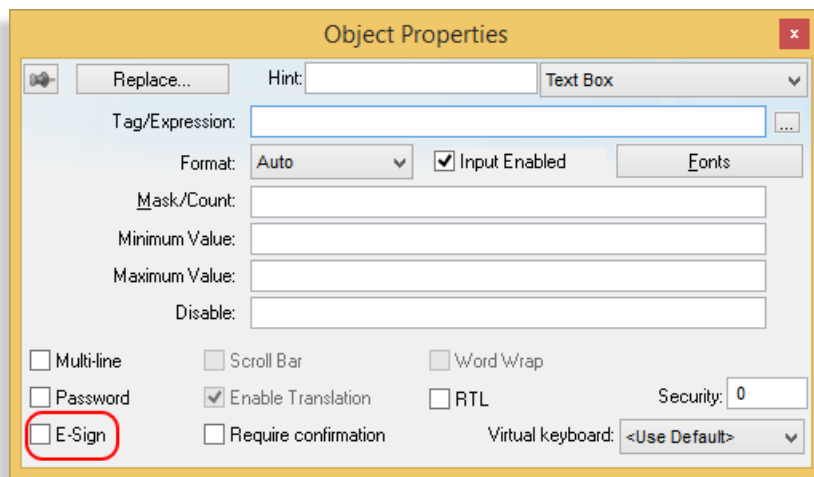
Object Properties

x

Replace...

Hint:

Text Box

Tag/Expression:

...

Format:

Auto

Input Enabled

Fonts

Mask/Count:

Minimum Value:

Maximum Value:

Disable:

Multi-line

Scroll Bar

Word Wrap

Password

Enable Translation

RTL

Security:

0

E-Sign

Require confirmation

Virtual keyboard:

<Use Default>